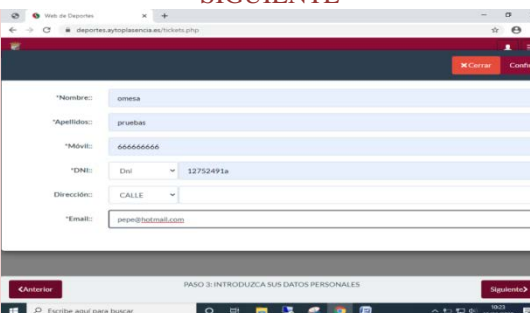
SIGUIENTE

Web de Deportes
deportes.aytoplasencia.es/tickets.php

✖Cerrar
Confi

*Nombre: omesa
*Apellidos: pruebas
*Móvil: 666666666
*DNI: Dni 12752491a
Dirección: CALLE
*Email: pepe@hotmail.com

❮Anterior
PASO 3: INTRODUZCA SUS DATOS PERSONALES
Siguiente❯

Escribe aquí para buscar
10:23